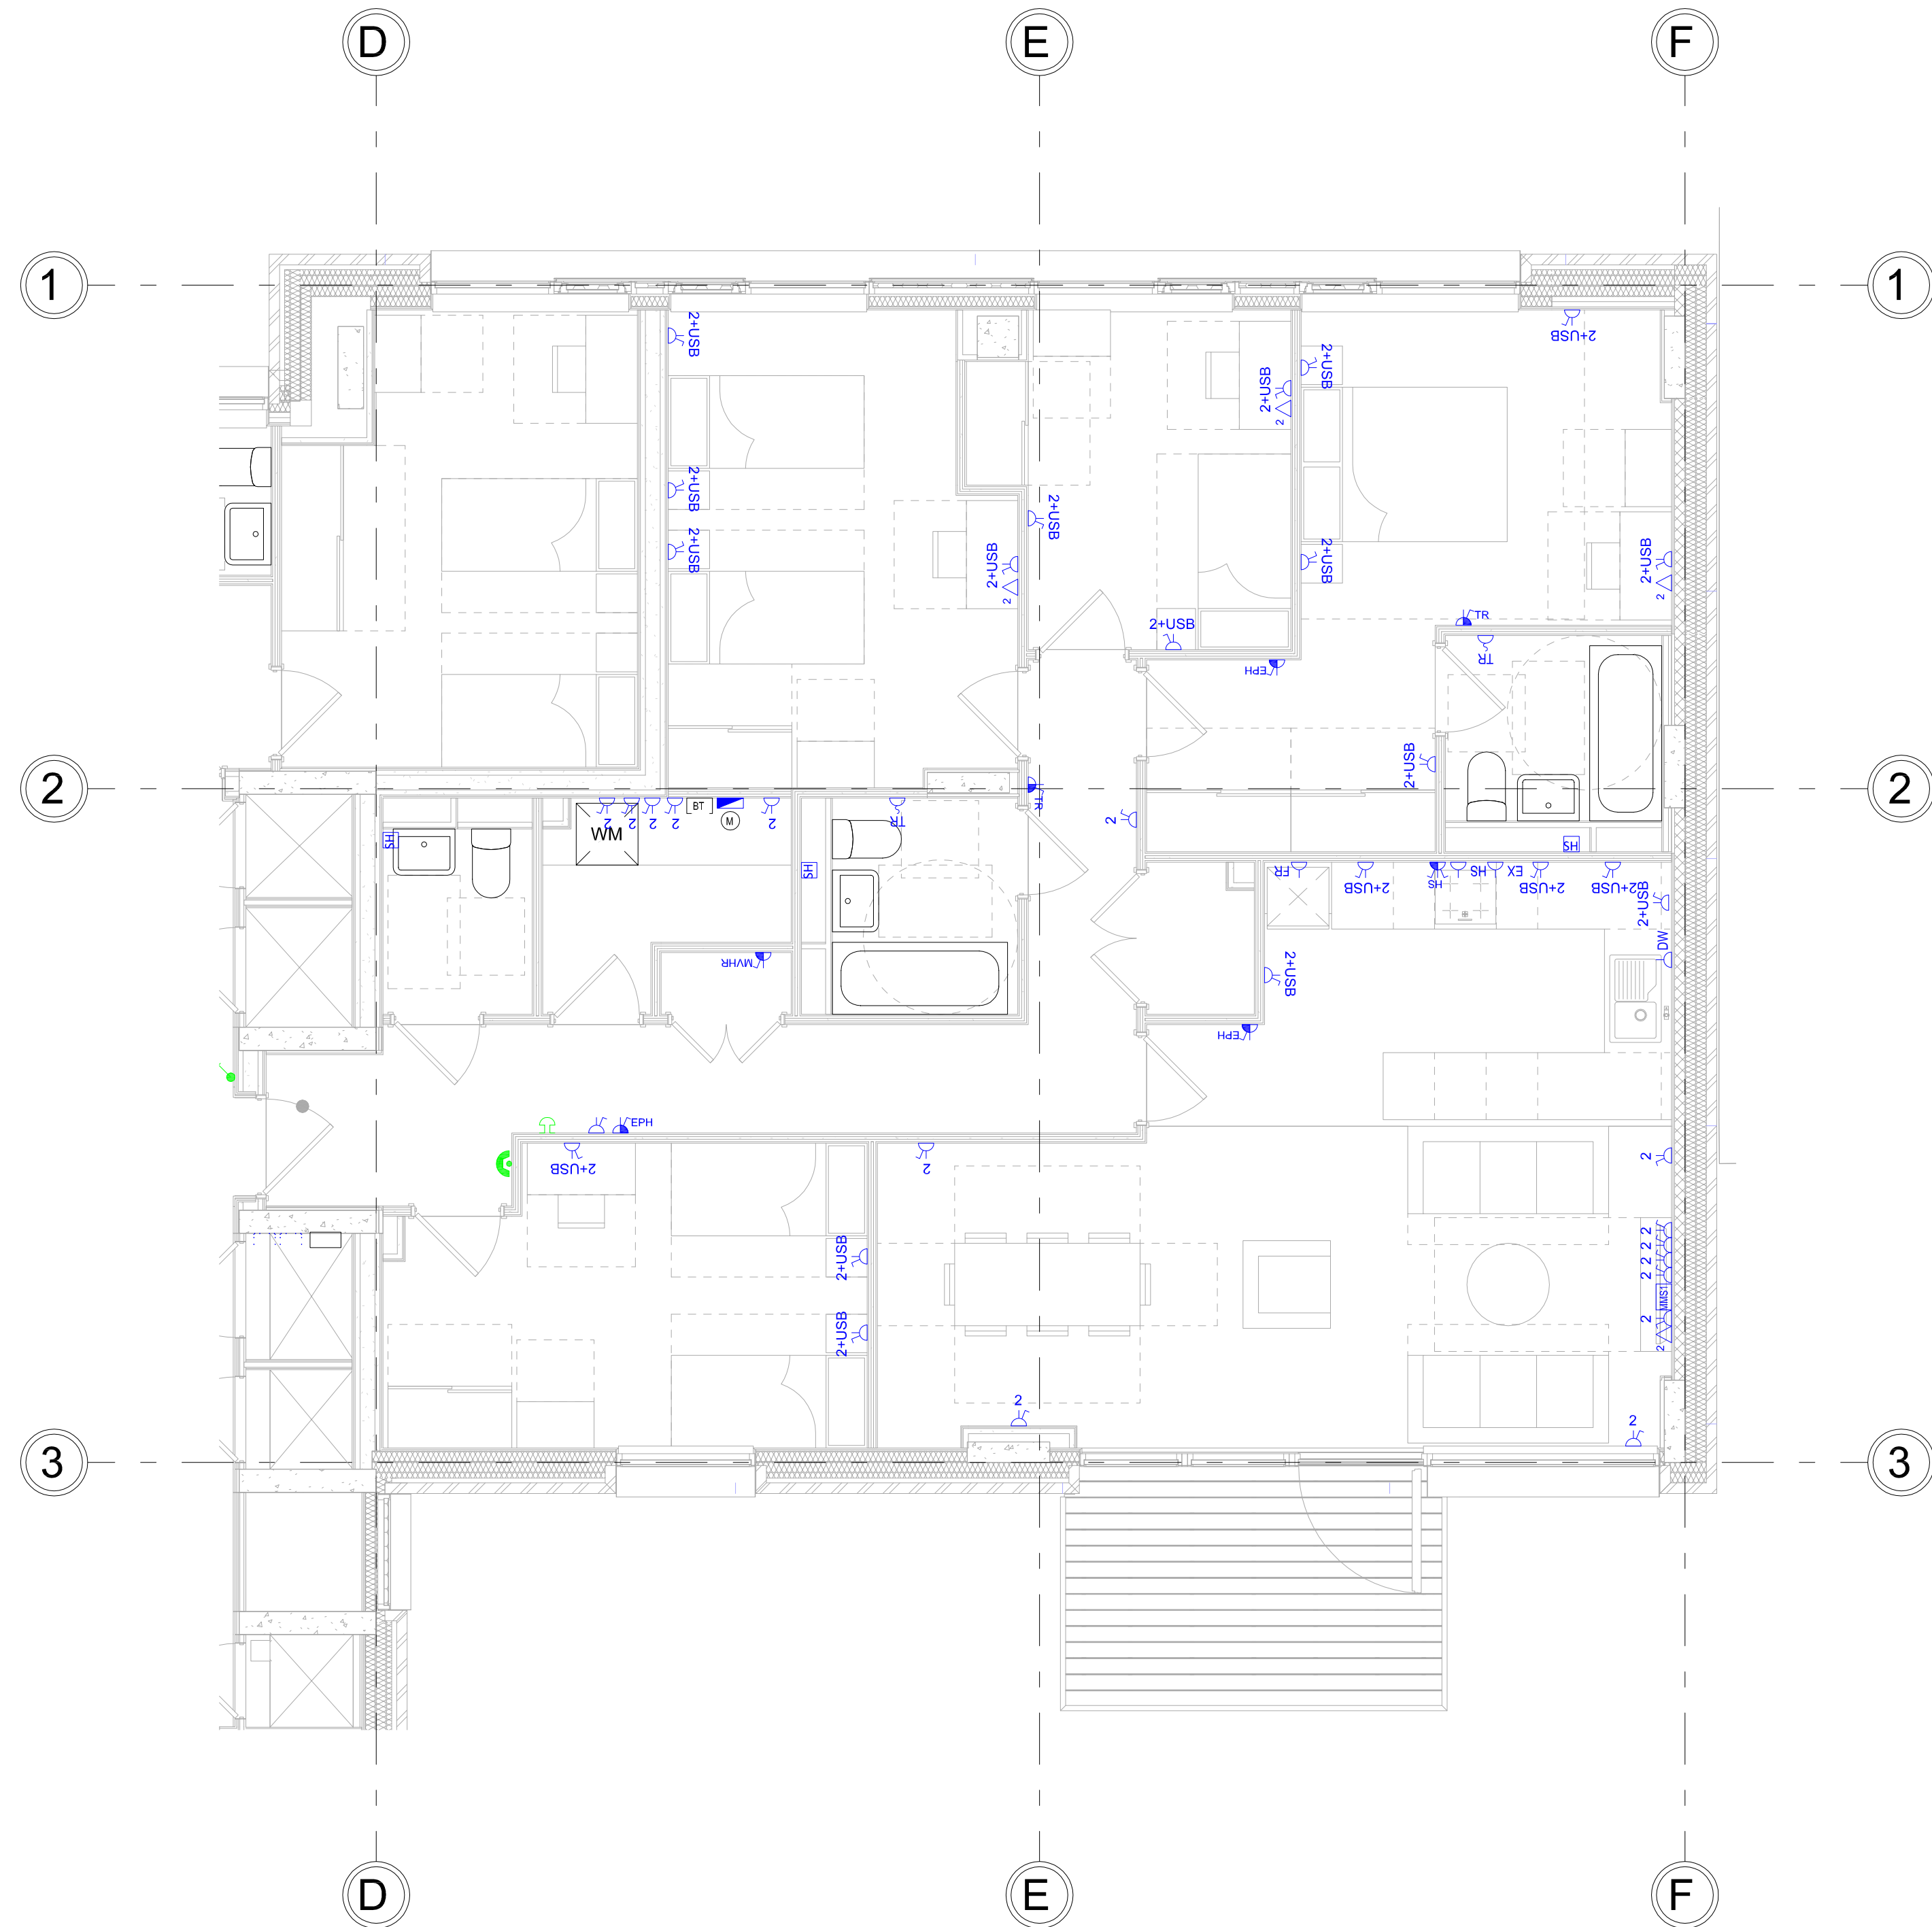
D
E
F
1
1
2
2
3
3
D
E
F
2+USB
2+USB
2+USB
2+USB
2+USB
2
2+USB
2+USB
2+USB
2
2+USB
2+USB
2
TR
TR
EPH
2+USB
2
SH
WM
2
2
2
2
BT
M
2
TR
SH
MVHR
TR
SH
FR
2+USB
SH
SH
EX
2+USB
2+USB
2+USB
DW
2+USB
EPH
EPH
2+USB
2
2+USB
2+USB
2
2
2
2
2
MMS
2
2
2
2